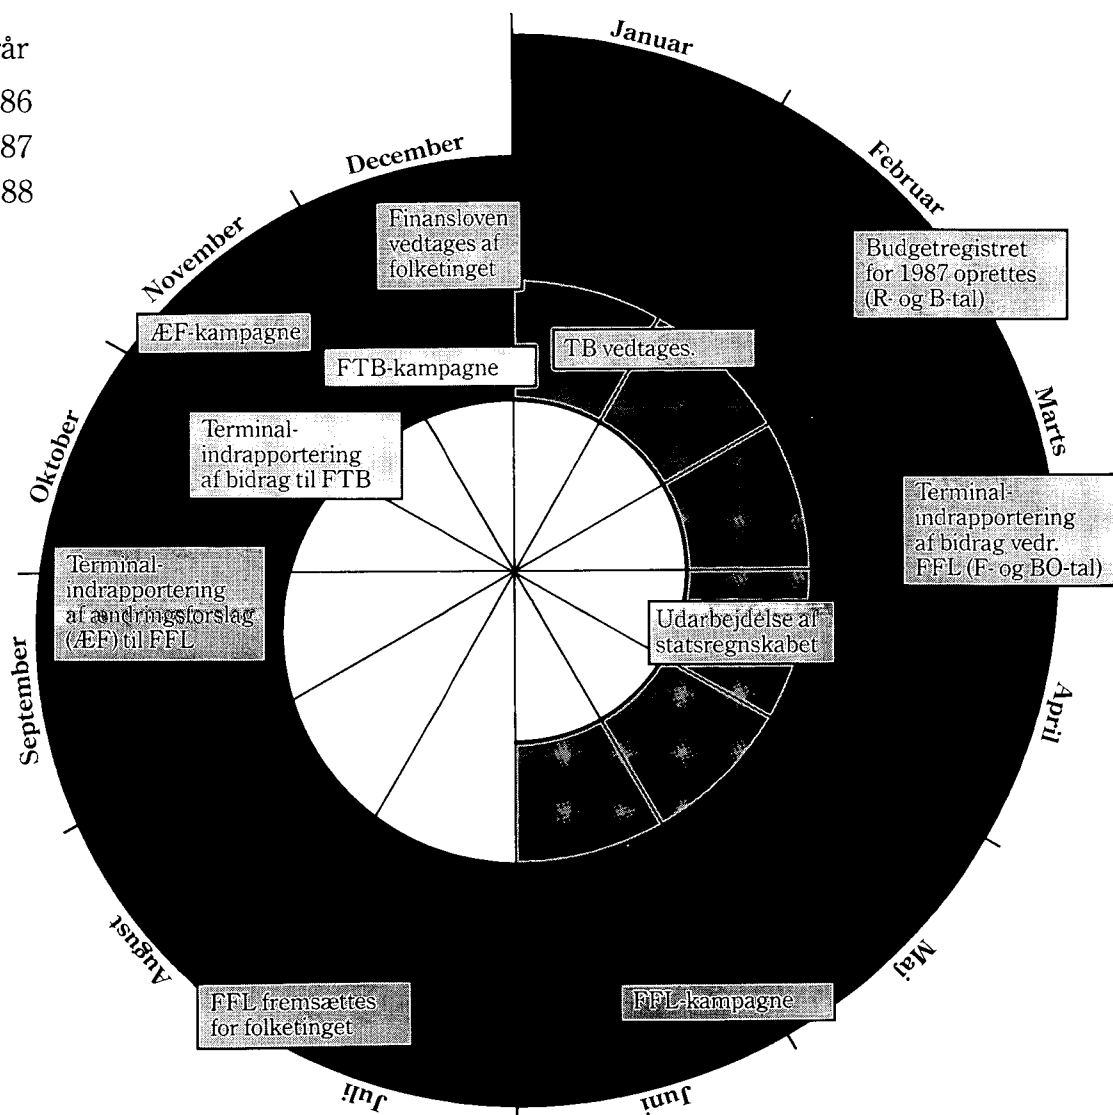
år
86
87
88

Januar
Februar
Marts
April
Maj
Juni
Juli
August
September
Oktober
November
December

Finansloven vedtages af folketinget

Budgetregistret for 1987 oprettes (R- og B-tal)

ÆF-kampagne

TB vedtages.

FTB-kampagne

Terminal-indrapportering af bidrag til FTB

Terminal-indrapportering af bidrag vedr. FFL (F- og BO-tal)

Terminal-indrapportering af ændringsforslag (ÆF) til FFL

Udarbejdelse af statsregnskabet

FFL fremsættes for folketinget

FFL-kampagne